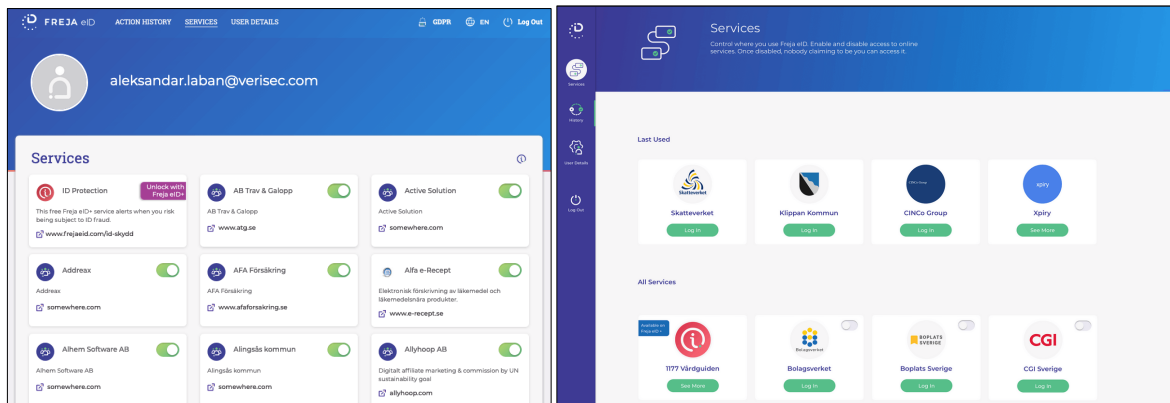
FREJA eID ACTION HISTORY SERVICES USER DETAILS GDPR EN Log Out

aleksandar.laban@verisec.com

Services

ID Protection
Unlock with Freja eID+
This free Freja eID+ service alerts when you risk being subject to ID fraud.
www.frejaeid.com/id-skydd

AB Trav & Galopp
AB Trav & Galopp
www.atg.se

Active Solution
Active Solution
somewhere.com

Addreax
Addreax
somewhere.com

AFA Försäkring
AFA Försäkring
www.afaforsakring.se

Alfa e-Recept
Elektronisk förskrivning av läkemedel och läkemedelsnära produkter.
www.e-recept.se

Alhem Software AB
Alhem Software AB
somewhere.com

Alingsås kommun
Alingsås kommun
somewhere.com

Allyhoop AB
Digitalt affiliate marketing & commission by UN sustainability goal
allyhoop.com

Services
History
User Details
Log Out

Services
Control where you use Freja eID. Enable and disable access to online services. Once disabled, nobody claiming to be you can access it.

Last Used

Skatteverket
Skatteverket
Log In

Klippan Kommun
Log In

CINCo Group
CINCo Group
Log In

xpiry
Xpiry
See More

All Services

Available on Freja eID+
1177 Vårdguiden
See More

Bolagsverket
Bolagsverket
Log In

BOPLATS SVERIGE
Boplats Sverige
Log In

CGI
CGI Sverige
Log In